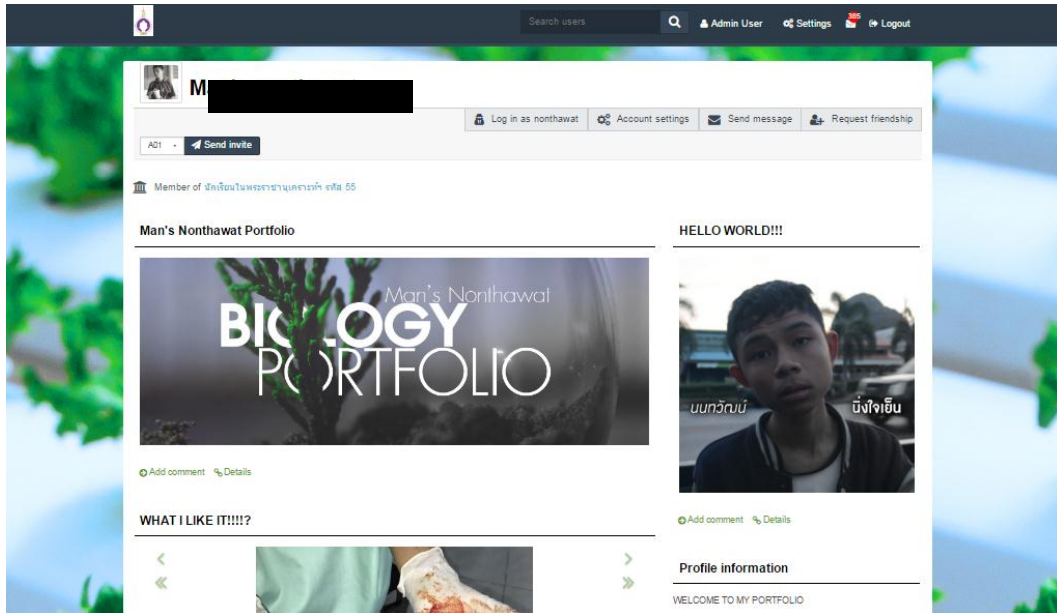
Search users

Admin User Settings 385 Logout

M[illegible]

Log in as nonthawat | Account settings | Send message | Request friendship

A01 Send invite

Member of นักเรียนในพระราชานุเคราะห์ฯ รหัส 55

Man's Nonthawat Portfolio

Man's Nonthawat
BIOLOGY
PORTFOLIO

Add comment Details

HELLO WORLD!!!

นนทวัฒน์ นิ่งใจเย็น

Add comment Details

WHAT I LIKE IT!!!!?

Profile information

WELCOME TO MY PORTFOLIO